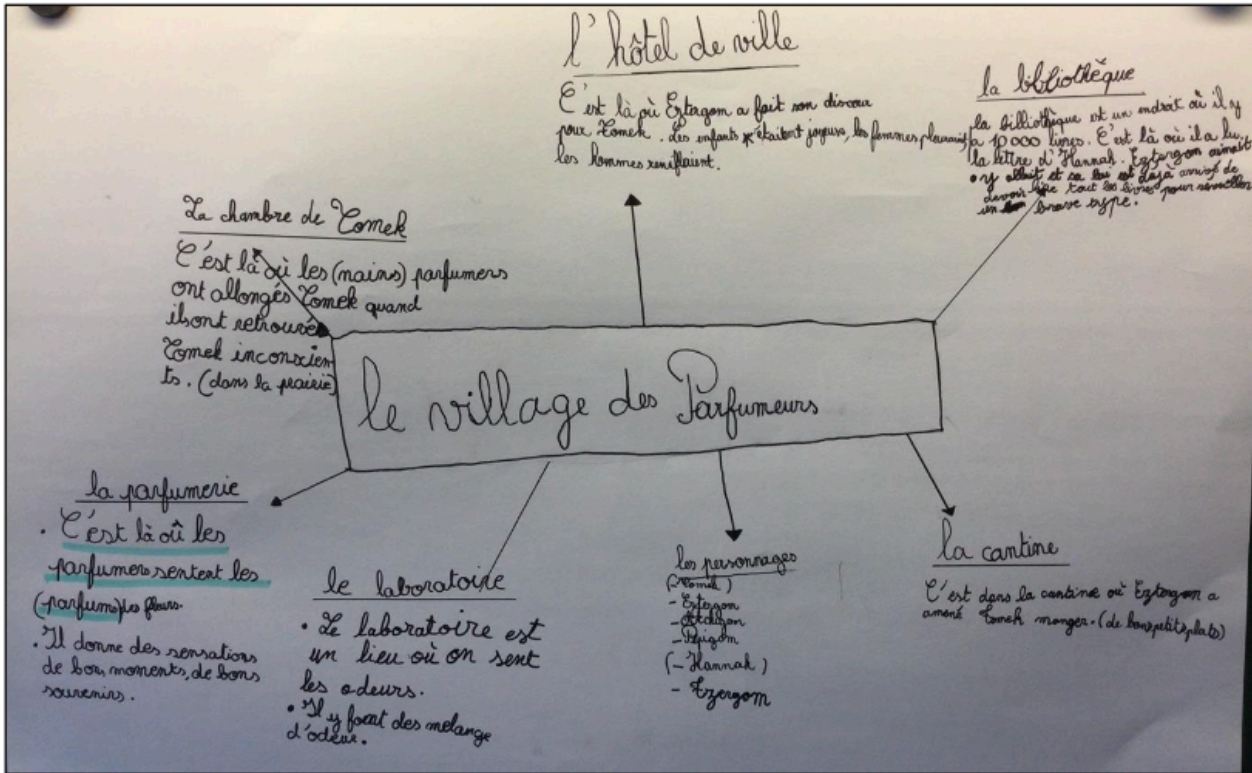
l'hôtel de ville

C'est là où Ezergom a fait son discour pour Tomek. des enfants étaient joyeux, les femmes pleuraient les hommes reniflaient.

la bibliothèque

la bibliothèque est un endroit où il y a 10000 livres. C'est là où il a lu la lettre d'Hannah. Ezergom aimait y aller et se lui est déjà arrivé de devoir lire tout les livres pour réveiller un brave type.

La chambre de Tomek

C'est là où les (mains) parfumeurs ont allongés Tomek quand ils ont retrouvé Tomek inconscients. (dans la prairie)

le village des Parfumeurs

la parfumerie

· C'est là où les parfumeurs sentent les (parfums) les fleurs.

· Il donne des sensations de bons moments, de bons souvenirs.

le laboratoire

· Le laboratoire est un lieu où on sent les odeurs.

· Il y font des melange d'odeur.

les personnages

(Tomek)
- Ezergon
- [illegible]
- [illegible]
(- Hannah)
- Ezergom

la cantine

C'est dans la cantine où Ezergom a amené Tomek manger. (de bons petits plats)